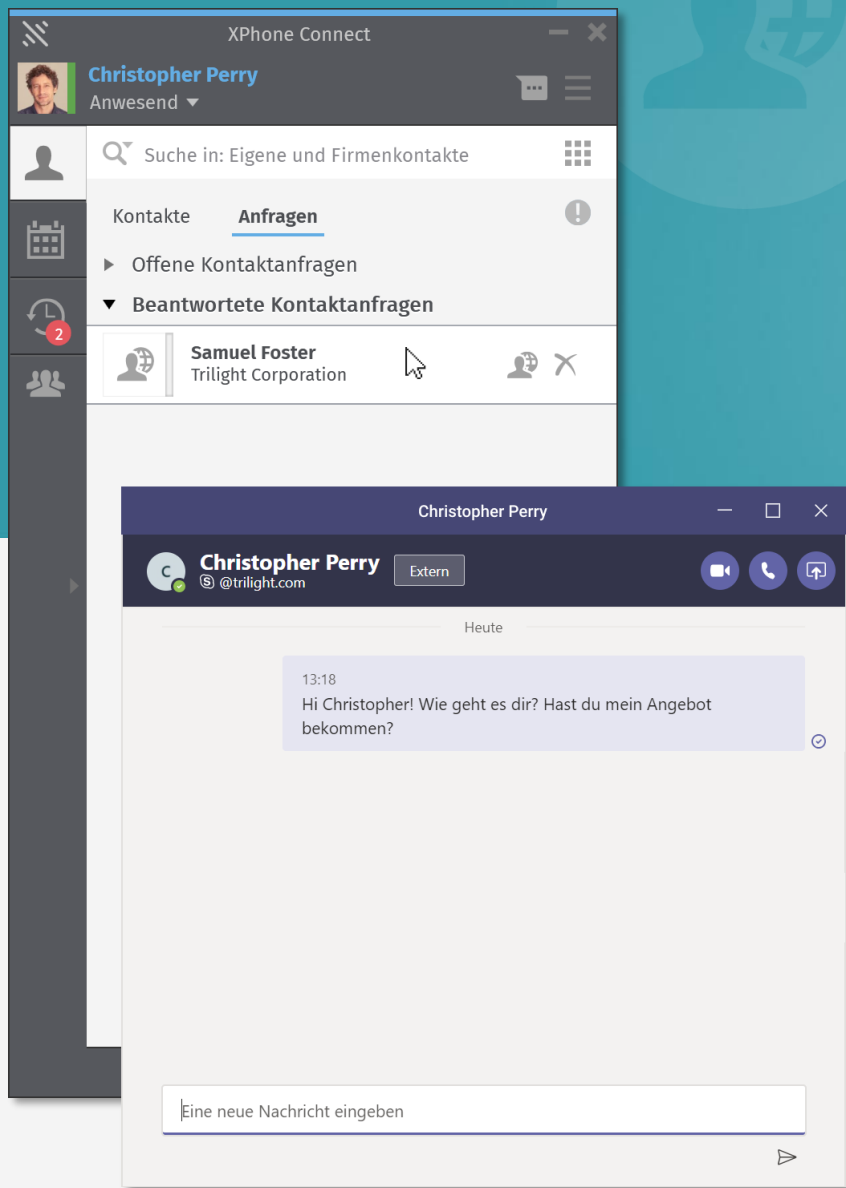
XPhone Connect

Christopher Perry
Anwesend

Suche in: Eigene und Firmenkontakte

Kontakte
Anfragen

Offene Kontaktanfragen
Beantwortete Kontaktanfragen

Samuel Foster
Trilight Corporation

2

Christopher Perry

C
Christopher Perry
@trilight.com
Extern

Heute

13:18
Hi Christopher! Wie geht es dir? Hast du mein Angebot bekommen?

Eine neue Nachricht eingeben